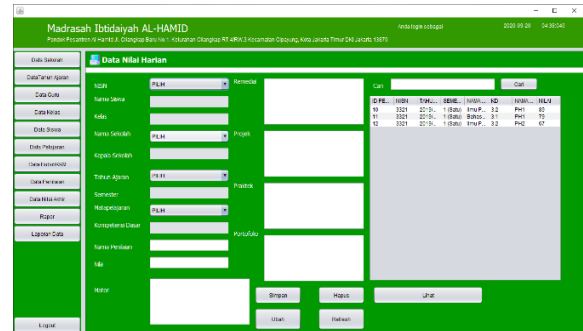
Madrasah Ibtidaiyah AL-HAMID

Pondok Pesantren Al Hamid Jl. Cilangkap Baru No 1, Kelurahan Cilangkap RT 4/RW 3 Kecamatan Cipayung, Kota Jakarta Timur DKI Jakarta 13870

Anda login sebagai

2020-05-20

04:36:040

Data Sekolah

DataTahun Ajaran

Data Guru

Data Kelas

Data Siswa

Data Pelajaran

Data Kelas KKM

Data Penilaian

Data Nilai Akhir

Rapor

Laporan Data

Logout

Data Nilai Harian

NISN

PILIH

Nama Siswa

Kelas

Nama Sekolah

PILIH

Kepala Sekolah

Tahun Ajaran

PILIH

Semester

Matapelajaran

PILIH

Kompetensi Dasar

Nama Penilaian

Nilai

Materi

Remedial

Projek

Praktek

Portofolio

Simpan

Hapus

Lihat

Ubah

Refresh

Cari

Cari

| ID PE... | NISN | TAH... | SEME... | NAMA... | KD | NAMA... | NILAI |
|---|---|---|---|---|---|---|---|
| 10 | 3321 | 2019... | 1 (Satu) | Ilmu P... | 3.2 | PH1 | 80 |
| 11 | 3321 | 2019... | 1 (Satu) | Bahas... | 3.1 | PH1 | 79 |
| 12 | 3321 | 2019... | 1 (Satu) | Ilmu P... | 3.2 | PH2 | 67 |